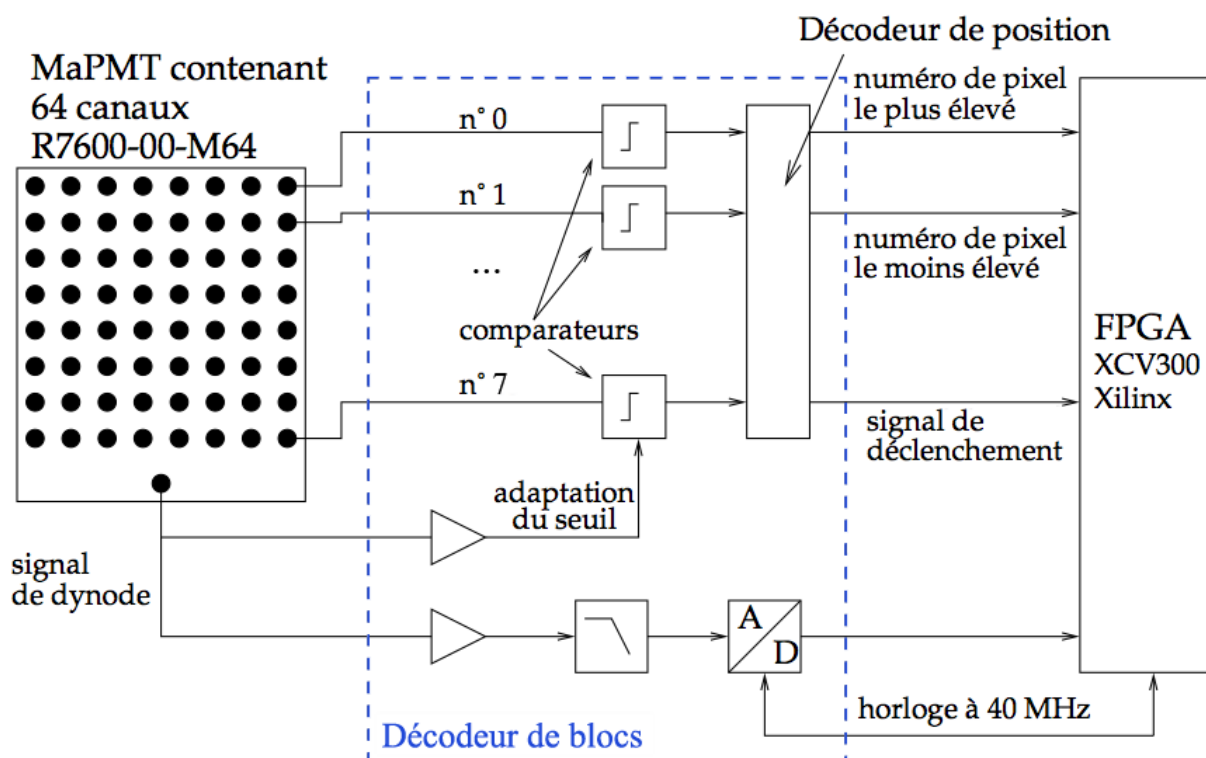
MaPMT contenant
64 canaux
R7600-00-M64

Décodeur de position

numéro de pixel
le plus élevé

n° 0

n° 1

...

numéro de pixel
le moins élevé

comparateurs

FPGA
XCV300
Xilinx

n° 7

signal de
déclenchement

adaptation
du seuil

signal
de dynode

A
D

horloge à 40 MHz

Décodeur de blocs